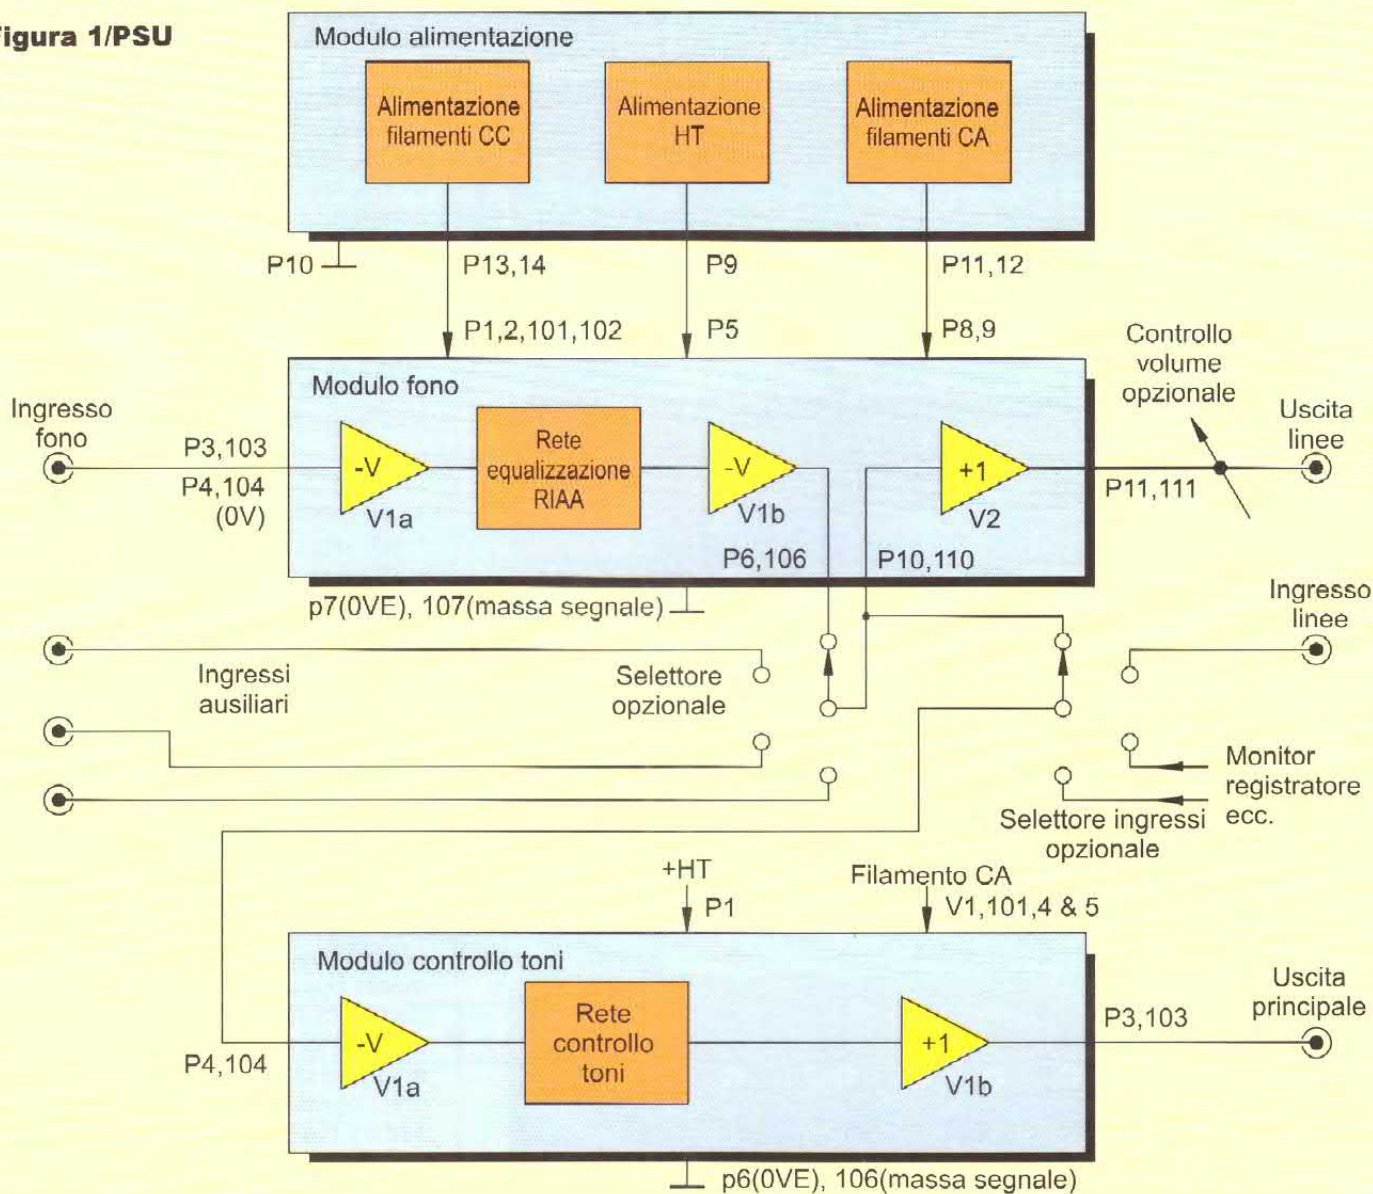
igura 1/PSU

Modulo alimentazione

Alimentazione filamenti CC

Alimentazione HT

Alimentazione filamenti CA

P10

P13,14

P9

P11,12

P1,2,101,102

P5

P8,9

Controllo volume opzionale

Modulo fono

Ingresso fono

P3,103

P4,104 (0V)

-V

V1a

Rete equalizzazione RIAA

-V

V1b

+1

V2

Uscita linee

P11,111

P6,106

P10,110

p7(0VE), 107(massa segnale)

Ingresso linee

Ingressi ausiliari

Selettore opzionale

Monitor registratore ecc.

Selettore ingressi opzionale

+HT

P1

Filamento CA

V1,101,4 & 5

Modulo controllo toni

-V

V1a

Rete controllo toni

+1

V1b

P4,104

P3,103

Uscita principale

p6(0VE), 106(massa segnale)